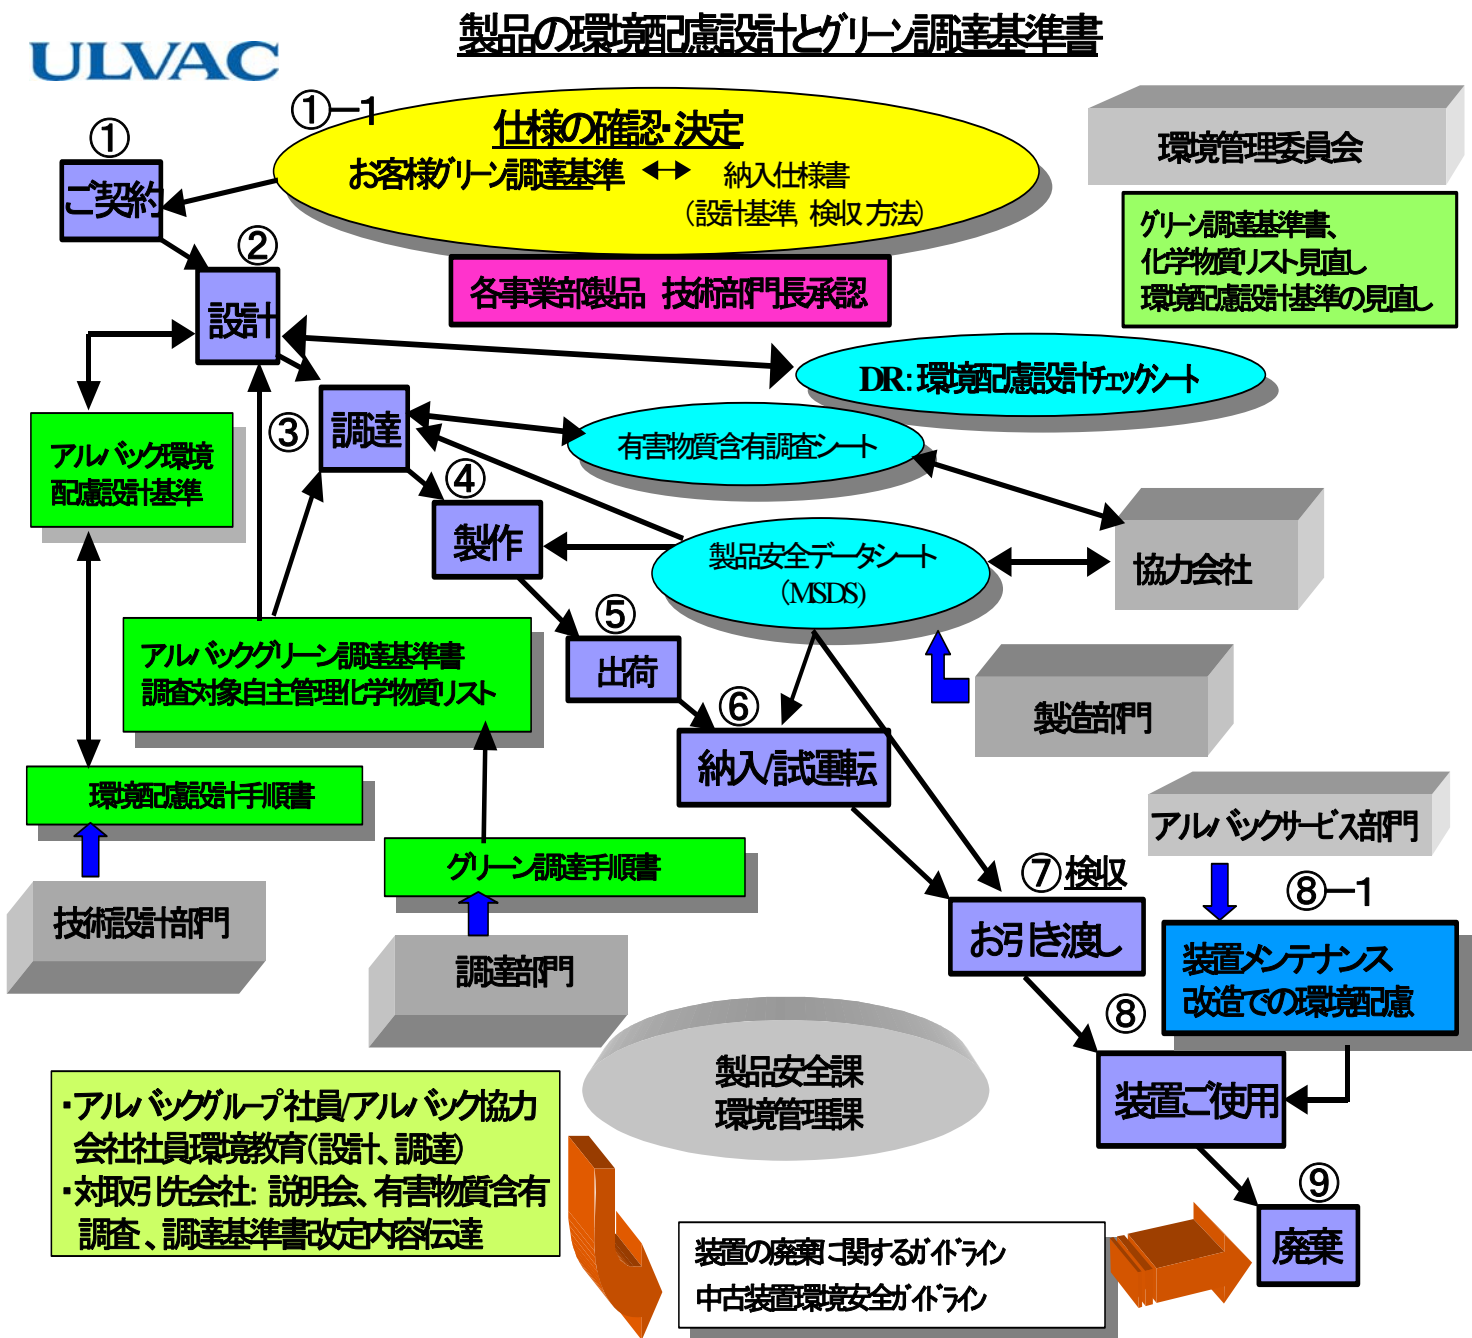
ULVAC

製品の環境配慮設計とグリーン調達基準書

①−1
仕様の確認･決定
お客様グリーン調達基準 ↔ 納入仕様書
(設計基準 検収 方法)

各事業部製品 技術部門長承認

環境管理委員会

グリーン調達基準書、
化学物質リスト見直し
環境配慮設計基準の見直し

①
ご契約

②
設計

DR:環境配慮設計チェックシート

アルバック環境
配慮設計基準

③
調達

有害物質含有調査シート

④
製作

製品安全データシート
(MSDS)

協力会社

⑤
出荷

アルバックグリーン調達基準書
調査対象自主管理化学物質リスト

製造部門

⑥
納入試運転

環境配慮設計手順書

アルバックサービス部門

⑦検収

グリーン調達手順書

お引き渡し

⑧−1
装置メンテナンス
改造での環境配慮

技術設計部門

調達部門

⑧

製品安全課
環境管理課

装置ご使用

・アルバックグループ社員/アルバック協力会社社員環境教育(設計、調達)
・対取引先会社: 説明会、有害物質含有調査、調達基準書改定内容伝達

⑨
廃棄

装置の廃棄に関するガイドライン
中古装置環境安全ガイドライン